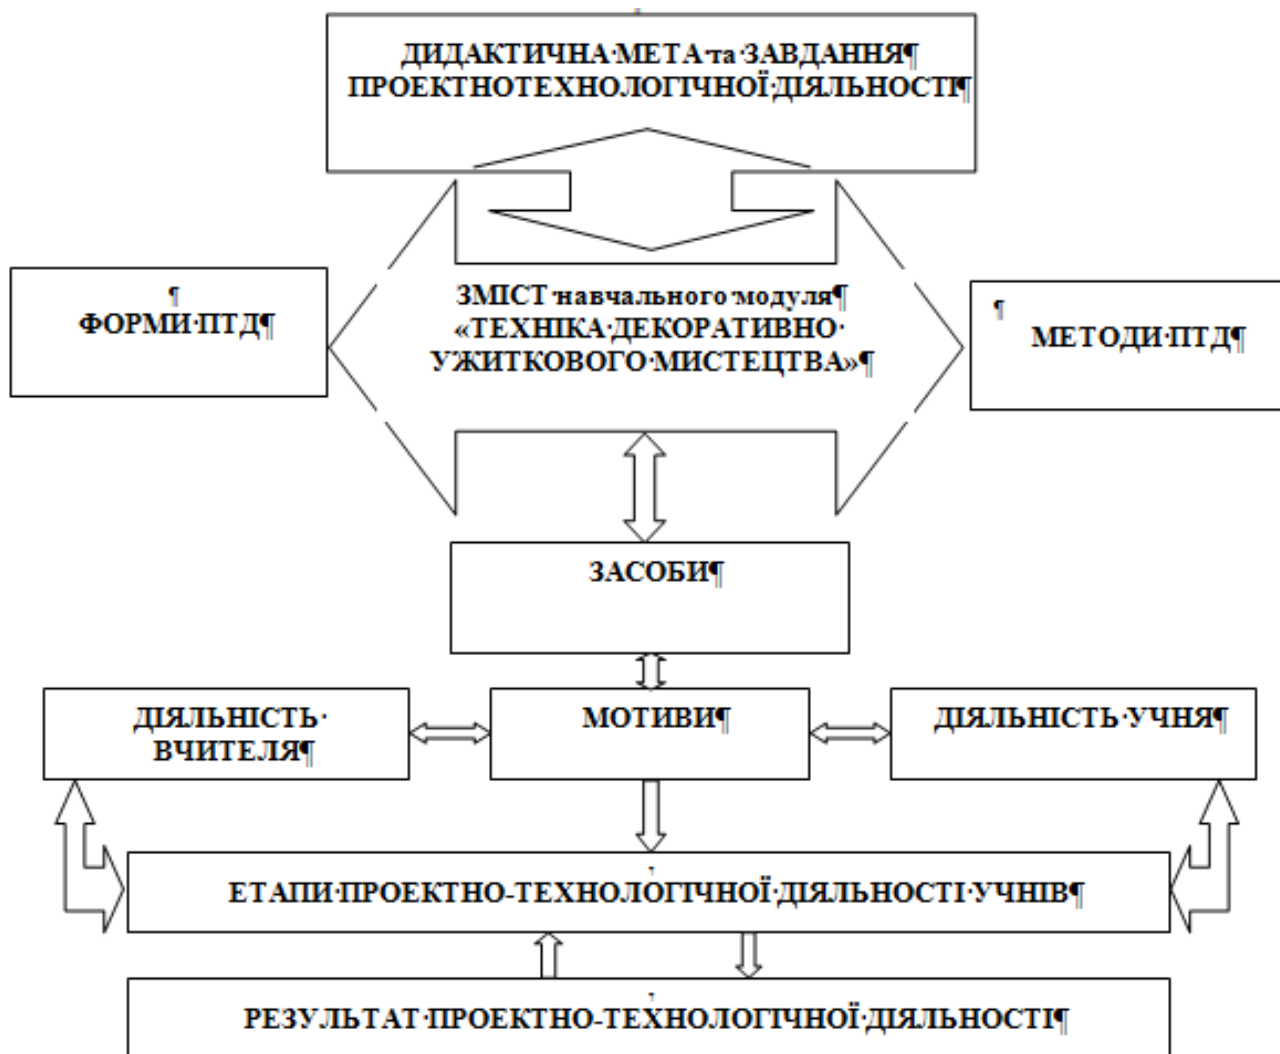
ДИДАКТИЧНА МЕТА та ЗАВДАННЯ ПРОЕКТНОТЕХНОЛОГІЧНОЇ ДІЯЛЬНОСТІ

ФОРМИ ПТД

ЗМІСТ навчального модуля «ТЕХНІКА ДЕКОРАТИВНО УЖИТКОВОГО МИСТЕЦТВА»

МЕТОДИ ПТД

ЗАСОБИ

ДІЯЛЬНІСТЬ ВЧИТЕЛЯ

МОТИВИ

ДІЯЛЬНІСТЬ УЧНЯ

ЕТАПИ ПРОЕКТНО-ТЕХНОЛОГІЧНОЇ ДІЯЛЬНОСТІ УЧНІВ

РЕЗУЛЬТАТ ПРОЕКТНО-ТЕХНОЛОГІЧНОЇ ДІЯЛЬНОСТІ